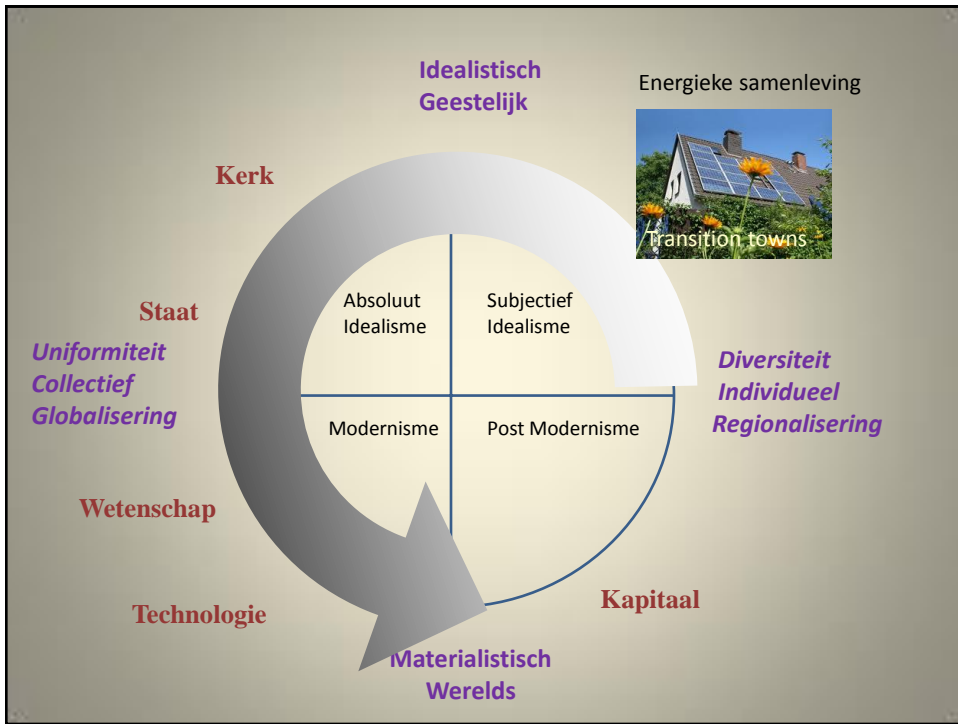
Idealistisch
Geestelijk

Energieke samenleving

Transition towns

Kerk

Staat

Uniformiteit
Collectief
Globalisering

Absoluut Idealisme

Subjectief Idealisme

Diversiteit
Individueel
Regionalisering

Modernisme

Post Modernisme

Wetenschap

Technologie

Kapitaal

Materialistisch
Werelds